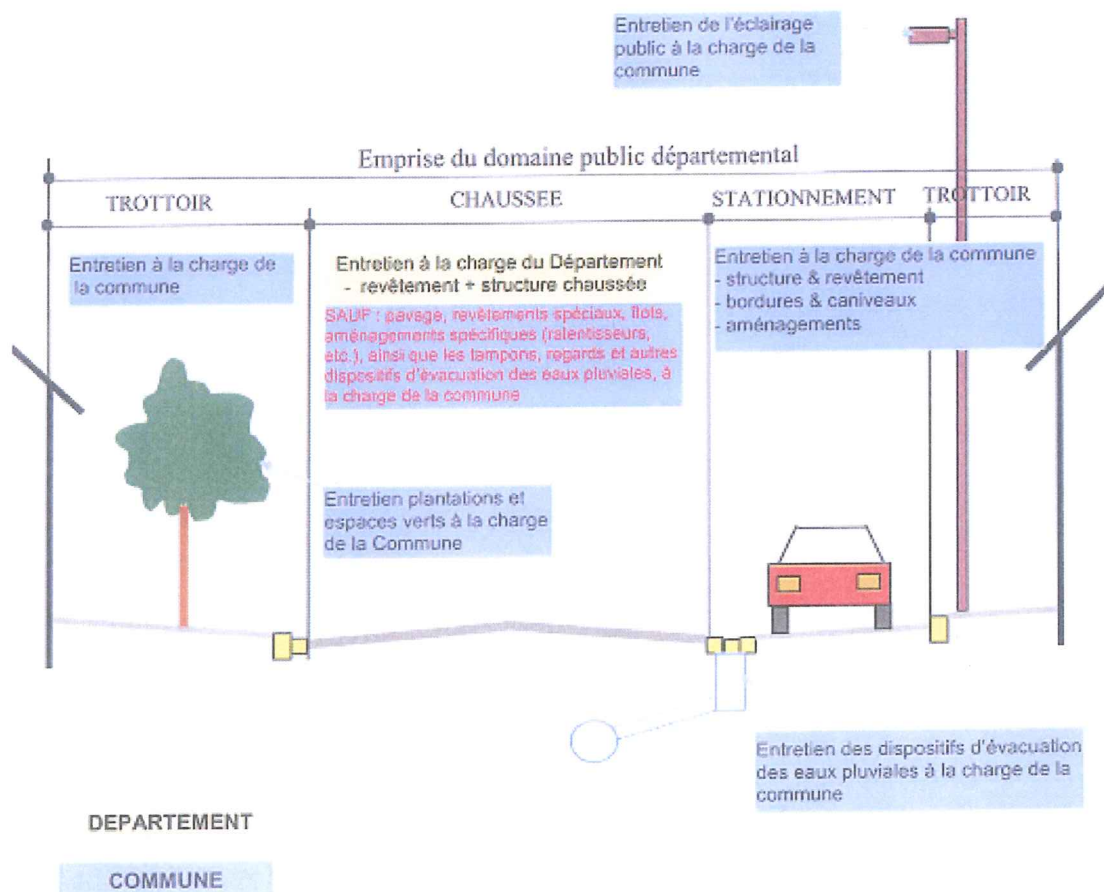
Entretien de l'éclairage public à la charge de la commune

Emprise du domaine public départemental

TROTTOIR

CHAUSSEE

STATIONNEMENT

TROTTOIR

Entretien à la charge de la commune

Entretien à la charge du Département
- revêtement + structure chaussée

SAUF : pavage, revêtements spéciaux, ilots, aménagements spécifiques (ralentisseurs, etc.), ainsi que les tampons, regards et autres dispositifs d'évacuation des eaux pluviales, à la charge de la commune

Entretien à la charge de la commune
- structure & revêtement
- bordures & caniveaux
- aménagements

Entretien plantations et espaces verts à la charge de la Commune

Entretien des dispositifs d'évacuation des eaux pluviales à la charge de la commune

DEPARTEMENT

COMMUNE